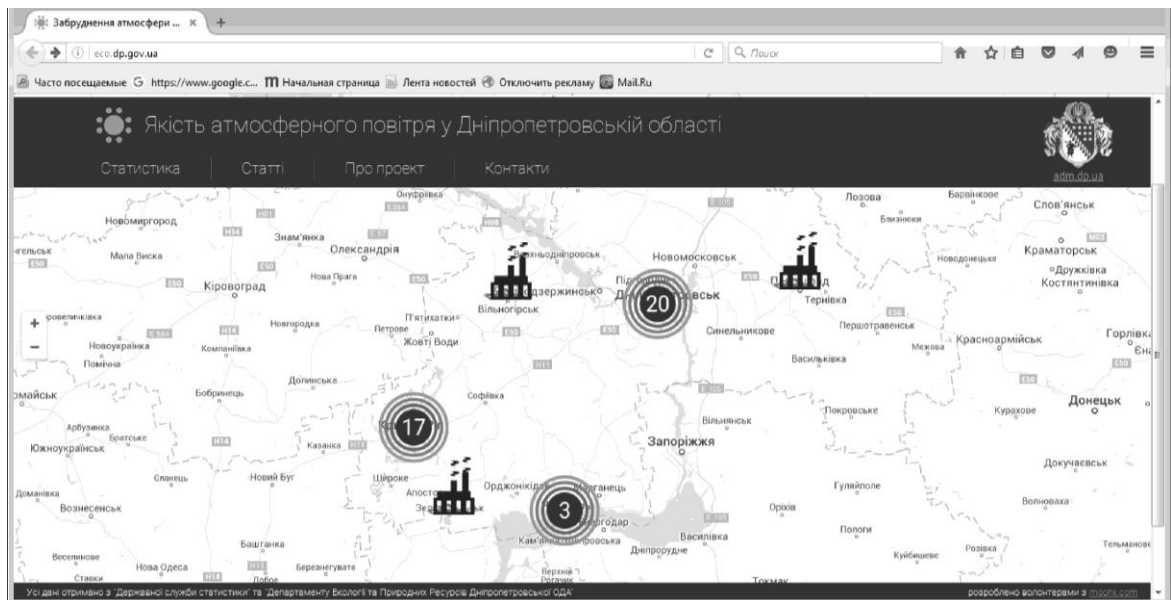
Забруднення атмосфери ... ×

eco.dp.gov.ua

Поиск

Часто посещаемые https://www.google.c... Начальная страница Лента новостей Отключить рекламу Mail.Ru

Якість атмосферного повітря у Дніпропетровській області

Статистика | Статті | Про проект | Контакти

adm.dp.ua

Онуфріївка
Новомиргород
Знам'янка
Олександрія
Мала Виска
Кіровоград
Нова Прага
Верхньодніпровськ
Новомосковськ
Дніпродзержинськ
Вільногірськ
Дніпропетровськ
Павлоград
Тернівка
Лозова
Близнюки
Барвінкове
Слов'янськ
Краматорськ
Новодонецьке
Дружківка
Костянтинівка
Новоукраїнка
Компаніївка
Помічна
Новгородка
Петрове
П'ятихатки
Жовті Води
Синельникове
Першотравенськ
Межова
Красноармійськ
Горлівка
Васильківка
Долинська
Бобринець
Софіївка
Покровське
Курахове
Донецьк
Арбузинка
Братське
Южноукраїнськ
Казанка
Вільнянськ
Запоріжжя
Докучаєвськ
Єланець
Новий Буг
Широке
Апостолове
Зеленодольськ
Орджонікідзе
Марганець
Гуляйполе
Оріхів
Волноваха
Доманівка
Вознесенськ
Баштанка
Енергодар
Кам'янка-Дніпровська
Василівка
Дніпрорудне
Пологи
Куйбишеве
Розівка
Тельманове
Веселинове
Нова Одеса
Березнегувате
Верхній Рогачик
Токмак
Ставки
Доброе
20
17
3

Усі дані отримано з "Державної служби статистики" та "Департаменту Екології та Природних Ресурсів Дніпропетровської ОДА"

розроблено волонтерами з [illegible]